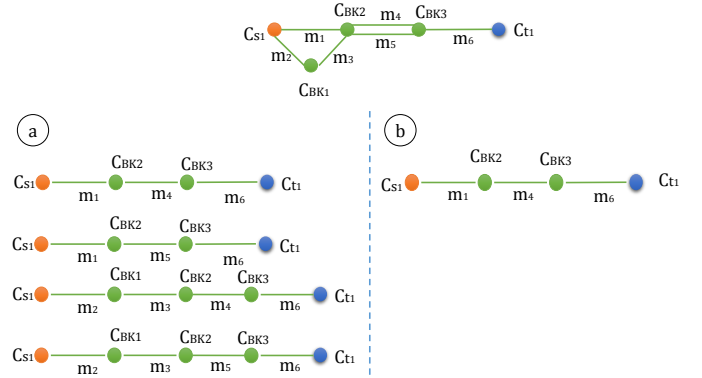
$C_{S1}$ $C_{BK2}$ $m_4$ $C_{BK3}$ $m_1$ $m_5$ $m_6$ $C_{t1}$ $m_2$ $m_3$ $C_{BK1}$

a

$C_{S1}$ $C_{BK2}$ $C_{BK3}$ $C_{t1}$ $m_1$ $m_4$ $m_6$

$C_{S1}$ $C_{BK2}$ $C_{BK3}$ $C_{t1}$ $m_1$ $m_5$ $m_6$

$C_{S1}$ $C_{BK1}$ $C_{BK2}$ $C_{BK3}$ $C_{t1}$ $m_2$ $m_3$ $m_4$ $m_6$

$C_{S1}$ $C_{BK1}$ $C_{BK2}$ $C_{BK3}$ $C_{t1}$ $m_2$ $m_3$ $m_5$ $m_6$

b

$C_{S1}$ $C_{BK2}$ $C_{BK3}$ $C_{t1}$ $m_1$ $m_4$ $m_6$